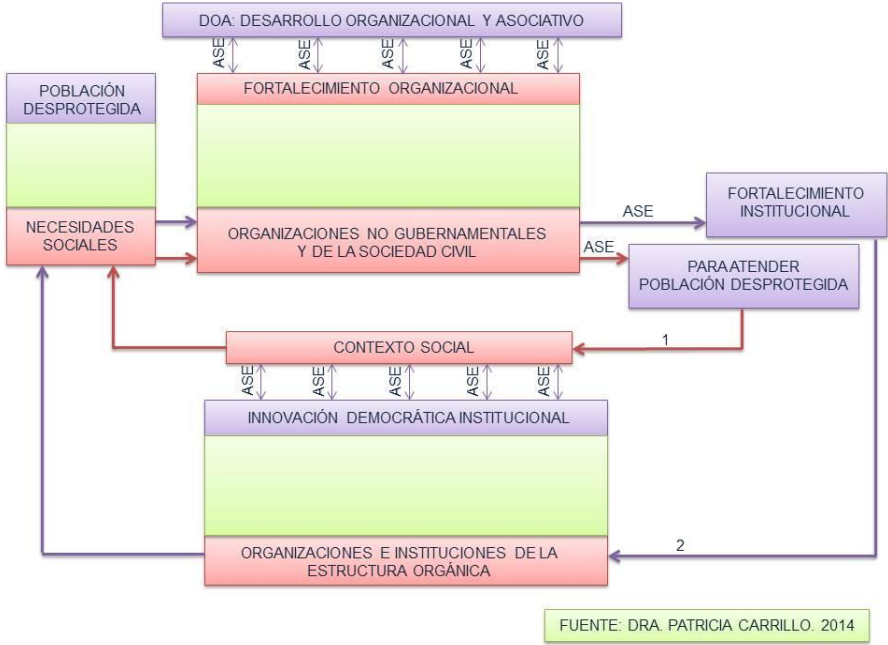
DOA: DESARROLLO ORGANIZACIONAL Y ASOCIATIVO

ASE ASE ASE ASE ASE

POBLACIÓN DESPROTEGIDA

FORTALECIMIENTO ORGANIZACIONAL

NECESIDADES SOCIALES

ORGANIZACIONES NO GUBERNAMENTALES Y DE LA SOCIEDAD CIVIL

ASE

FORTALECIMIENTO INSTITUCIONAL

ASE

PARA ATENDER POBLACIÓN DESPROTEGIDA

1

CONTEXTO SOCIAL

ASE ASE ASE ASE ASE

INNOVACIÓN DEMOCRÁTICA INSTITUCIONAL

2

ORGANIZACIONES E INSTITUCIONES DE LA ESTRUCTURA ORGÁNICA

FUENTE: DRA. PATRICIA CARRILLO. 2014